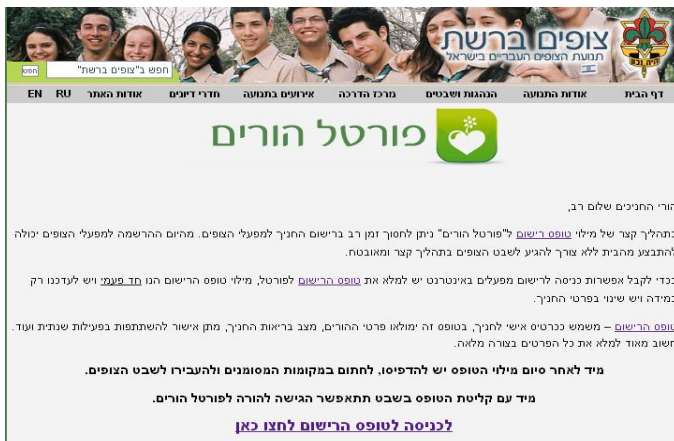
צופים ברשת
תנועת הצופים העבריים בישראל

חפש ב"צופים ברשת" חפש

דף הבית | אודות התנועה | הנהגות ושבטים | מרכז הדרכה | אירועים בתנועה | חדרי דיונים | אודות האתר | RU | EN

פורטל הורים

הורי החניכים שלום רב,

בתהליך קצר של מילוי טופס רישום ל"פורטל הורים" ניתן לחסוך זמן רב ברישום החניך למפעלי הצופים. מהיום ההרשמה למפעלי הצופים יכולה להתבצע מהבית ללא צורך להגיע לשבט הצופים בתהליך קצר ומאובטח.

כדי לקבל אפשרות כניסה לרישום מפעלים באינטרנט יש למלא את טופס הרישום לפורטל, מילוי טופס הרישום הנו חד פעמי ויש לעדכנו רק במידה ויש שינוי בפרטי החניך.

טופס הרישום – משמש ככרטיס אישי לחניך, בטופס זה ימולאו פרטי ההורים, מצב בריאות החניך, מתן אישור להשתתפות בפעילות שנתית ועוד. חשוב מאוד למלא את כל הפרטים בצורה מלאה.

מיד לאחר סיום מילוי הטופס יש להדפיסו, לחתום במקומות המסומנים ולהעבירו לשבט הצופים.

מיד עם קליטת הטופס בשבט תתאפשר הגישה להורה לפורטל הורים.

לכניסה לטופס הרישום לחצו כאן